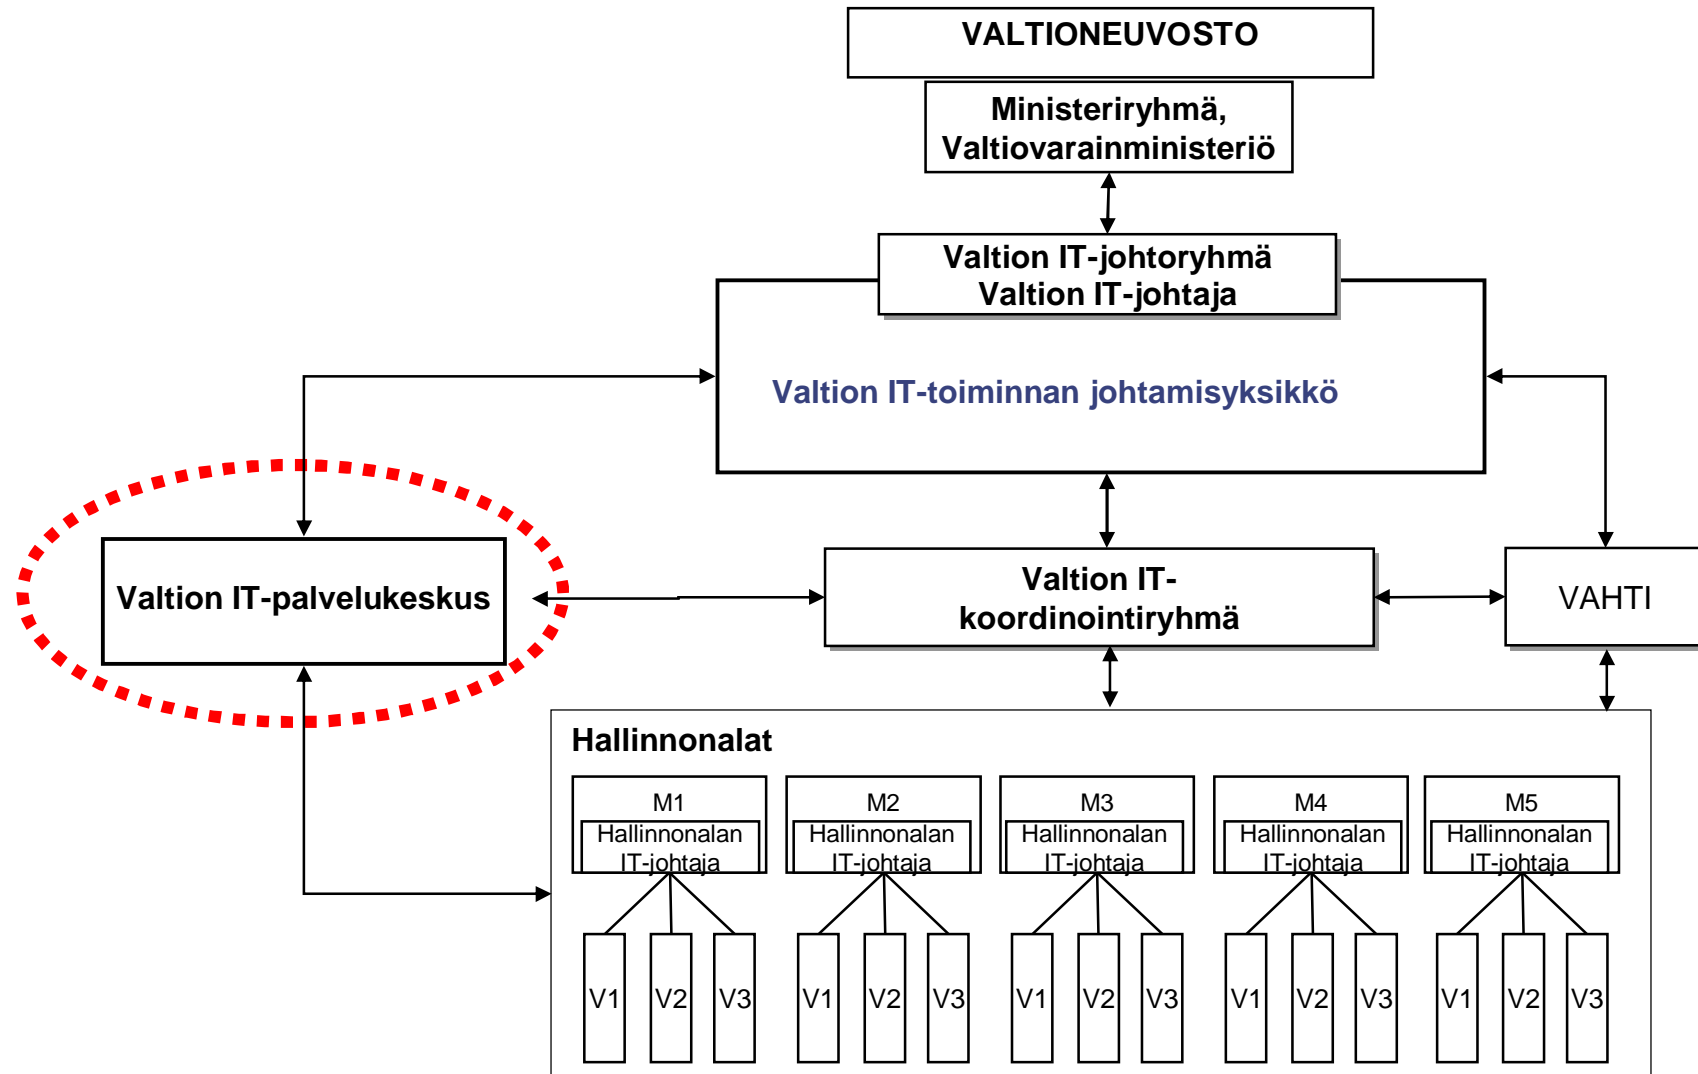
VALTIONEUVOSTO

Ministeriryhmä, Valtiovarainministeriö

Valtion IT-johtoryhmä
Valtion IT-johtaja

Valtion IT-toiminnan johtamisyksikkö

Valtion IT-palvelukeskus

Valtion IT-koordinointiryhmä

VAHTI

Hallinnonalat

M1
Hallinnonalan IT-johtaja
V1 V2 V3

M2
Hallinnonalan IT-johtaja
V1 V2 V3

M3
Hallinnonalan IT-johtaja
V1 V2 V3

M4
Hallinnonalan IT-johtaja
V1 V2 V3

M5
Hallinnonalan IT-johtaja
V1 V2 V3